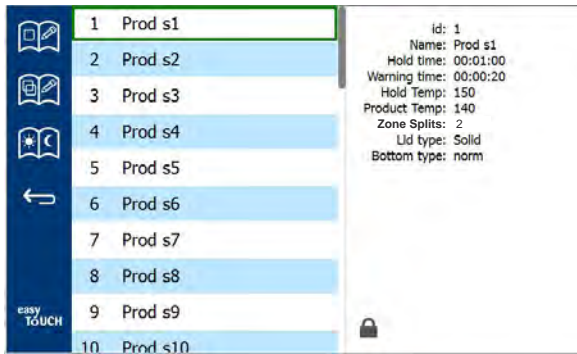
| | |
|---|---|
| 1 | Prod s1 |
| 2 | Prod s2 |
| 3 | Prod s3 |
| 4 | Prod s4 |
| 5 | Prod s5 |
| 6 | Prod s6 |
| 7 | Prod s7 |
| 8 | Prod s8 |
| 9 | Prod s9 |
| 10 | Prod s10 |

easy TOUCH

id: 1
Name: Prod s1
Hold time: 00:01:00
Warning time: 00:00:20
Hold Temp: 150
Product Temp: 140
Zone Splits: 2
Lid type: Solid
Bottom type: norm